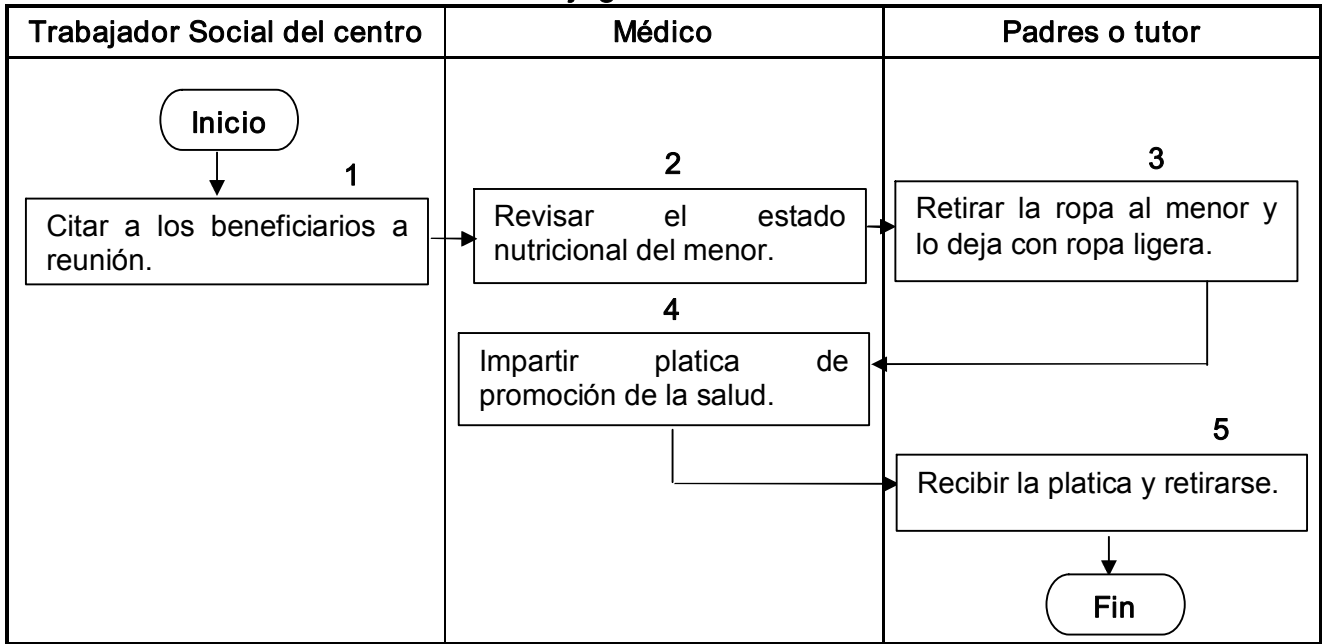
| Trabajador Social del centro | Médico | Padres o tutor |
|---|---|---|
| Inicio<br>1<br>Citar a los beneficiarios a reunión. | 2<br>Revisar el estado nutricional del menor.<br>4<br>Impartir platica de promoción de la salud. | 3<br>Retirar la ropa al menor y lo deja con ropa ligera.<br>5<br>Recibir la platica y retirarse.<br>Fin |